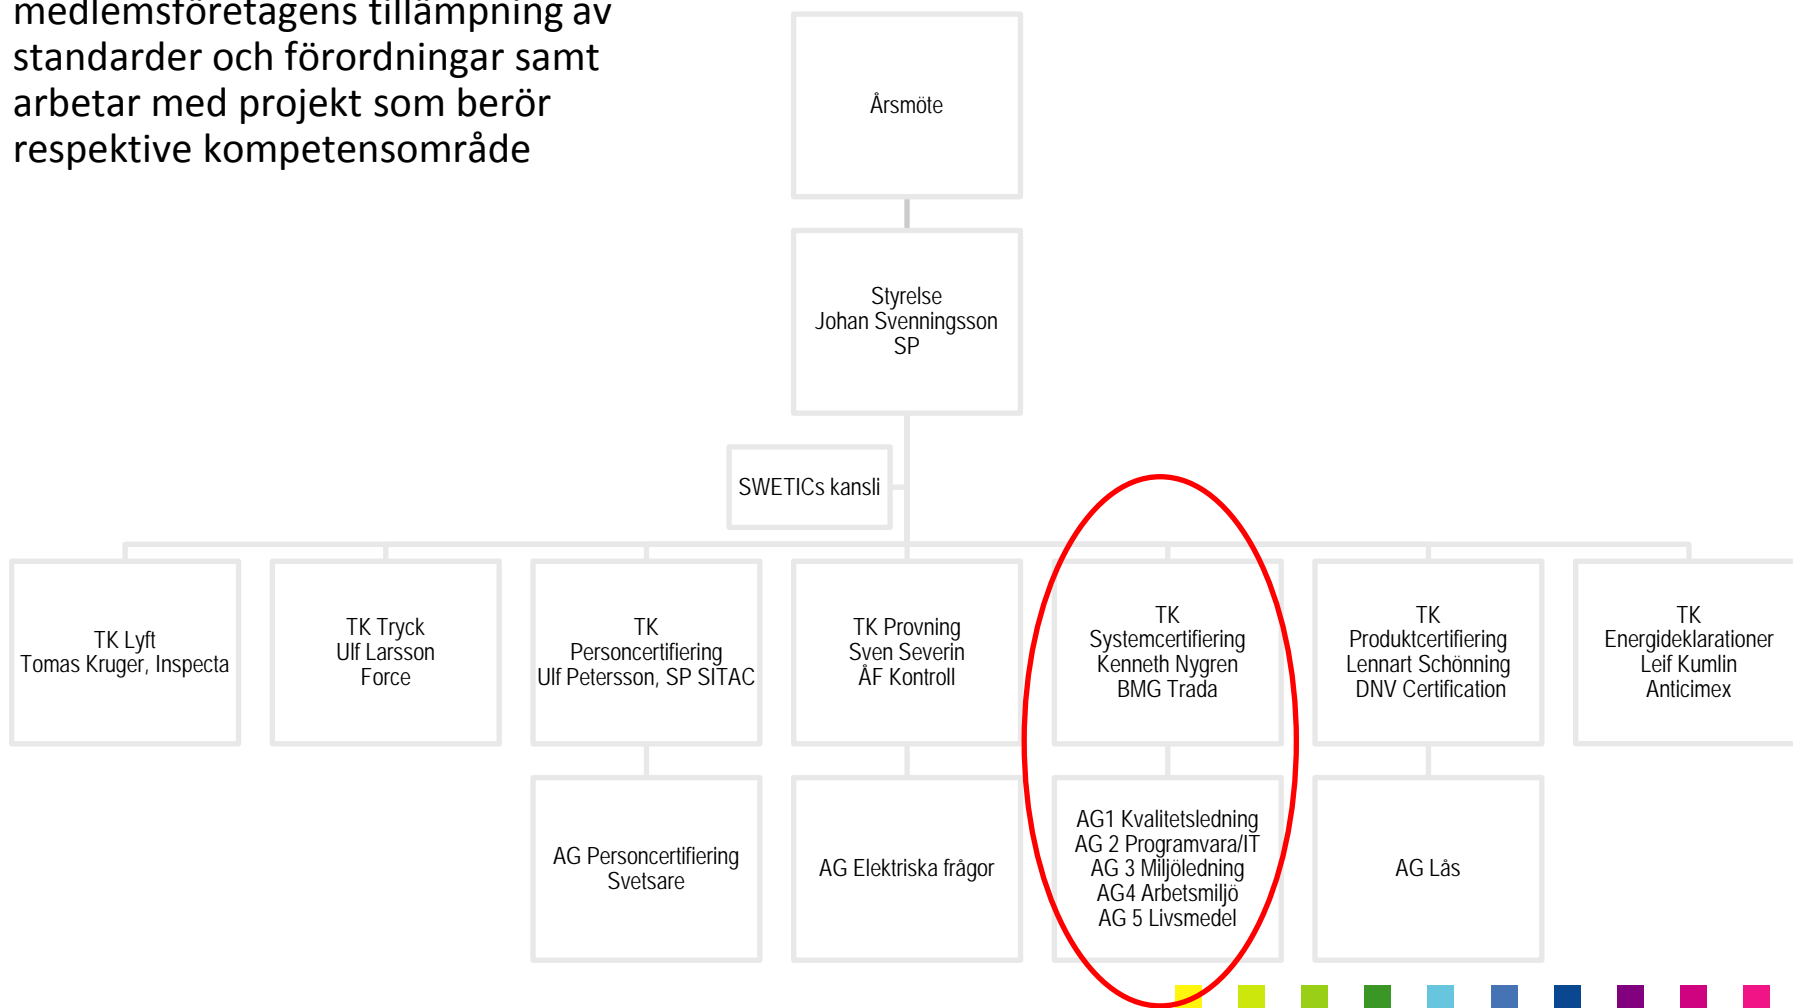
medlemsföretagens tillämpning av standarder och förordningar samt arbetar med projekt som berör respektive kompetensområde

Årsmöte

Styrelse
Johan Svenningsson
SP

SWETICs kansli

TK Lyft
Tomas Kruger, Inspecta

TK Tryck
Ulf Larsson
Force

TK
Personcertifiering
Ulf Petersson, SP SITAC

TK Provning
Sven Severin
ÅF Kontroll

TK
Systemcertifiering
Kenneth Nygren
BMG Trada

TK
Produktcertifiering
Lennart Schönning
DNV Certification

TK
Energideklarationer
Leif Kumlin
Anticimex

AG Personcertifiering
Svetsare

AG Elektriska frågor

AG1 Kvalitetsledning
AG 2 Programvara/IT
AG 3 Miljöledning
AG4 Arbetsmiljö
AG 5 Livsmedel

AG Lås